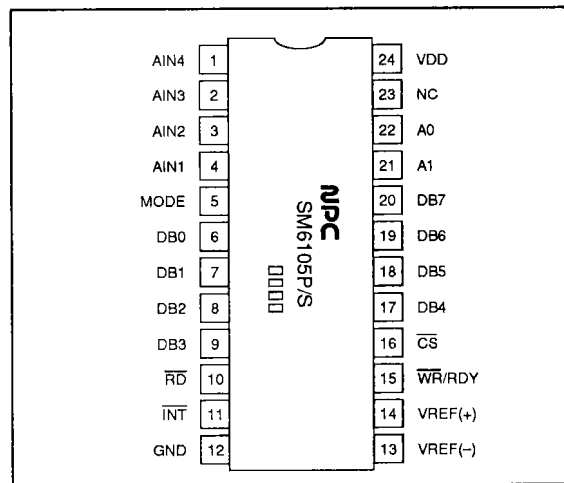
AIN4 1
AIN3 2
AIN2 3
AIN1 4
MODE 5
DB0 6
DB1 7
DB2 8
DB3 9
$\overline{RD}$ 10
$\overline{INT}$ 11
GND 12

NPC
SM6105P/S
□□□□

24 VDD
23 NC
22 A0
21 A1
20 DB7
19 DB6
18 DB5
17 DB4
16 $\overline{CS}$
15 $\overline{WR}$/RDY
14 VREF(+)
13 VREF(−)